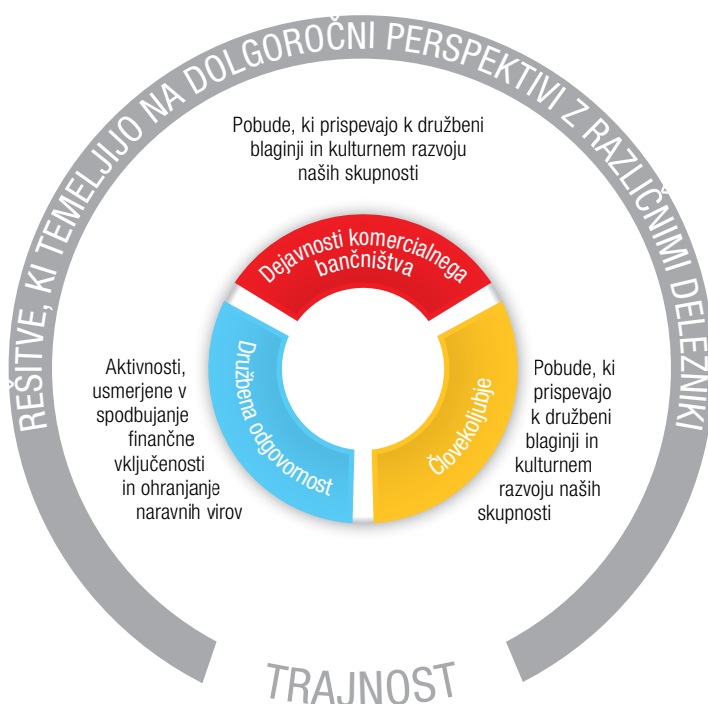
REŠITVE, KI TEMELJIJO NA DOLGOROČNI PERSPEKTIVI Z RAZLIČNIMI DELEŽNIKI

Pobude, ki prispevajo k družbeni blaginji in kulturnem razvoju naših skupnosti

Dejavnosti komercialnega bančništva

Aktivnosti, usmerjene v spodbujanje finančne vključenosti in ohranjanje naravnih virov

Družbena odgovornost

Človekoljubje

Pobude, ki prispevajo k družbeni blaginji in kulturnem razvoju naših skupnosti

TRAJNOST